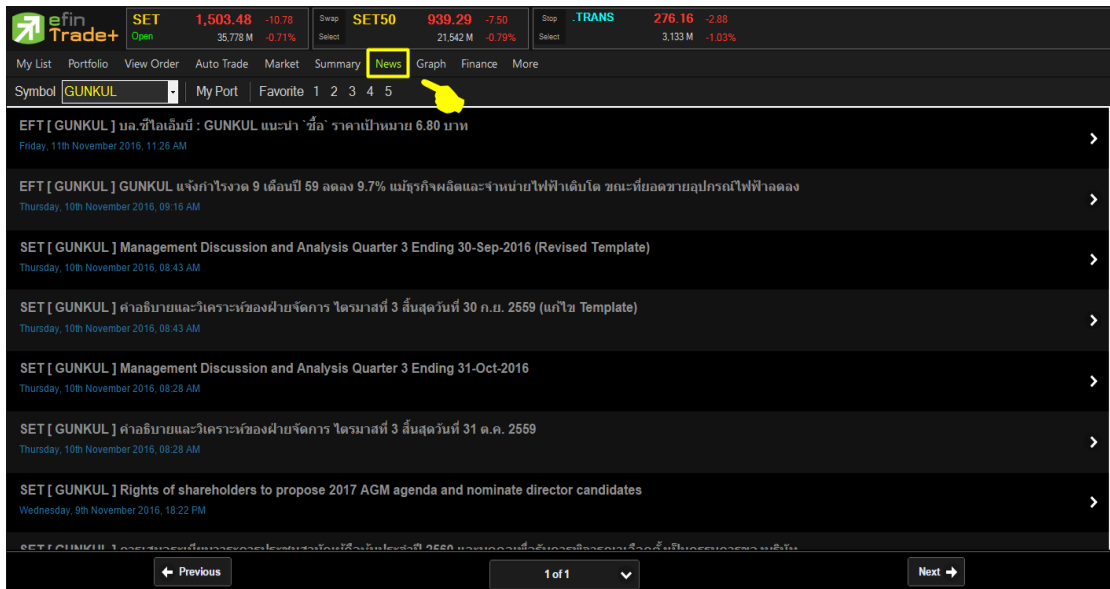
efin Trade+

SET 1,503.48 -10.78
Open 35,778 M -0.71%

Swap Select SET50 939.29 -7.50
21,542 M -0.79%

Stop Select .TRANS 276.16 -2.88
3,133 M -1.03%

My List Portfolio View Order Auto Trade Market Summary News Graph Finance More

Symbol GUNKUL My Port Favorite 1 2 3 4 5

EFT [ GUNKUL ] บล.ซีไอเอ็มบี : GUNKUL แนะนำ `ซื้อ` ราคาเป้าหมาย 6.80 บาท
Friday, 11th November 2016, 11:26 AM

EFT [ GUNKUL ] GUNKUL แจ้งกำไรงวด 9 เดือนปี 59 ลดลง 9.7% แม้ธุรกิจผลิตและจำหน่ายไฟฟ้าเติบโต ขณะที่ยอดขายอุปกรณ์ไฟฟ้าลดลง
Thursday, 10th November 2016, 09:16 AM

SET [ GUNKUL ] Management Discussion and Analysis Quarter 3 Ending 30-Sep-2016 (Revised Template)
Thursday, 10th November 2016, 08:43 AM

SET [ GUNKUL ] คำอธิบายและวิเคราะห์ของฝ่ายจัดการ ไตรมาสที่ 3 สิ้นสุดวันที่ 30 ก.ย. 2559 (แก้ไข Template)
Thursday, 10th November 2016, 08:43 AM

SET [ GUNKUL ] Management Discussion and Analysis Quarter 3 Ending 31-Oct-2016
Thursday, 10th November 2016, 08:28 AM

SET [ GUNKUL ] คำอธิบายและวิเคราะห์ของฝ่ายจัดการ ไตรมาสที่ 3 สิ้นสุดวันที่ 31 ต.ค. 2559
Thursday, 10th November 2016, 08:28 AM

SET [ GUNKUL ] Rights of shareholders to propose 2017 AGM agenda and nominate director candidates
Wednesday, 9th November 2016, 18:22 PM

SET [ GUNKUL ] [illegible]

Previous 1 of 1 Next